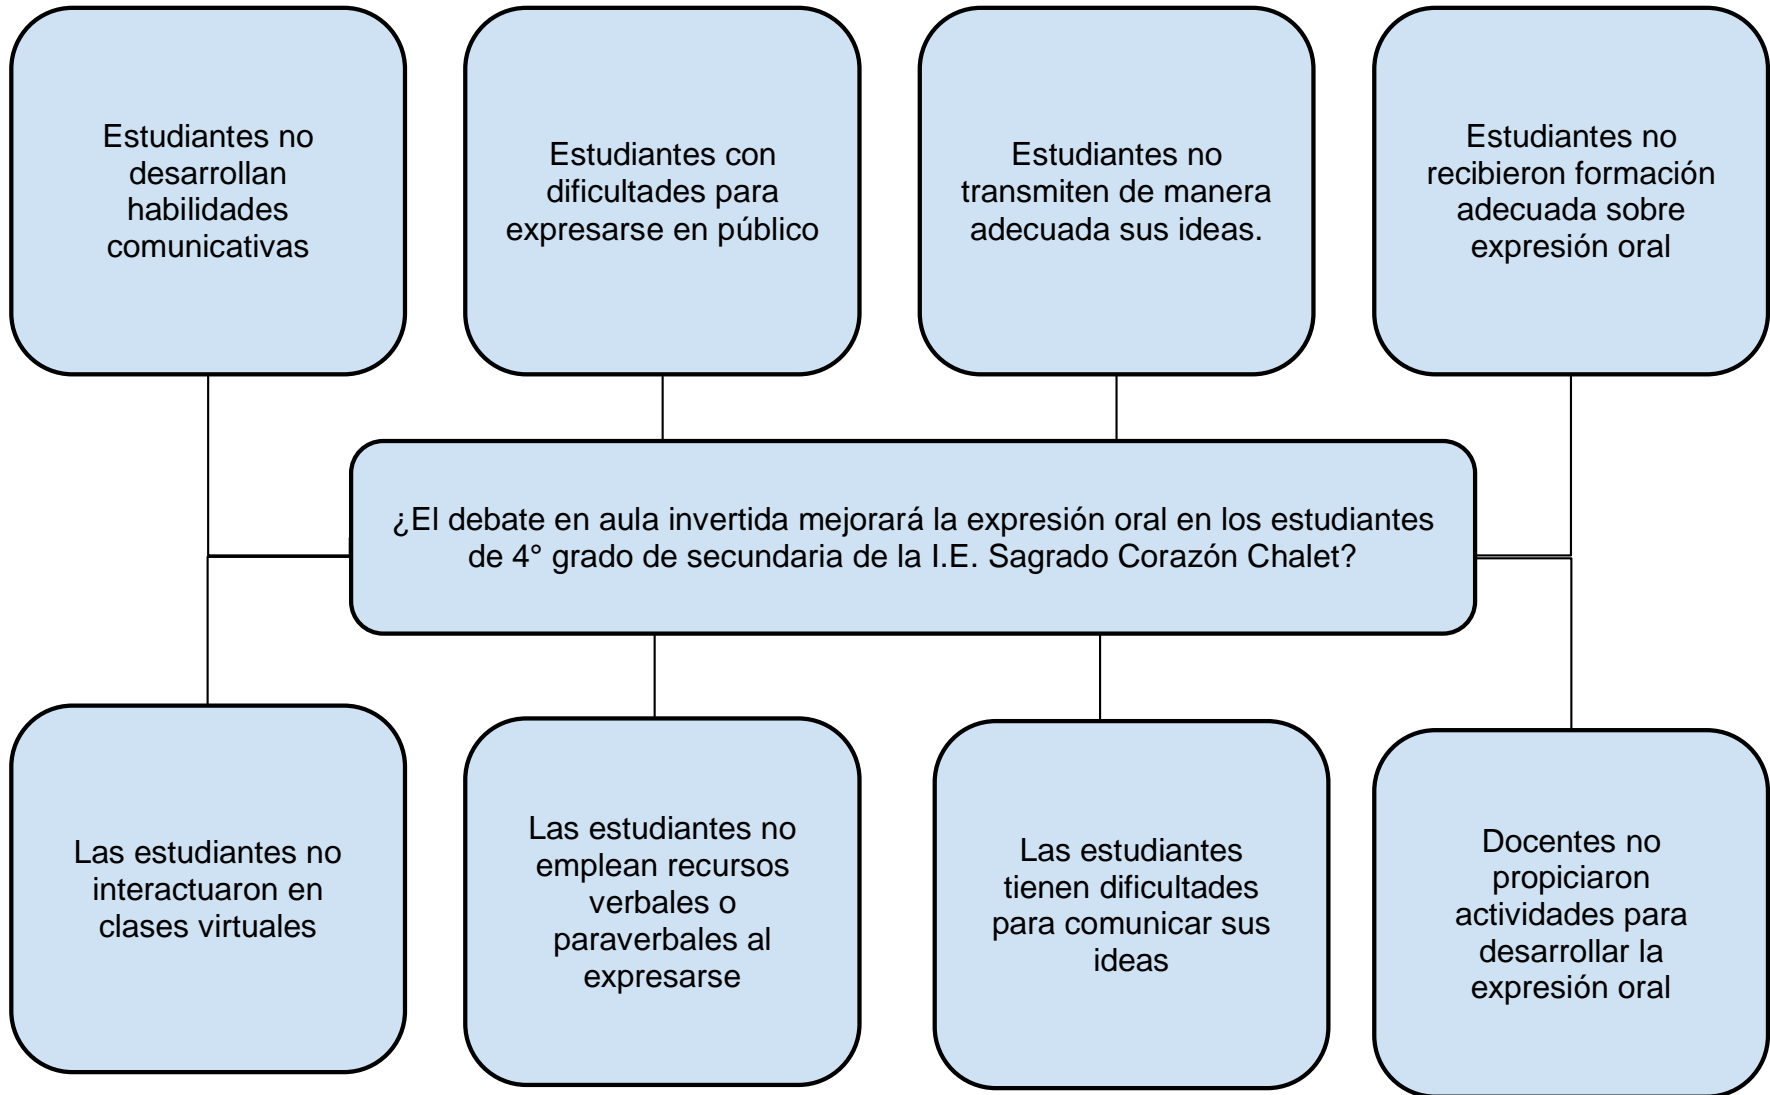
Estudiantes no desarrollan habilidades comunicativas

Estudiantes con dificultades para expresarse en público

Estudiantes no transmiten de manera adecuada sus ideas.

Estudiantes no recibieron formación adecuada sobre expresión oral

¿El debate en aula invertida mejorará la expresión oral en los estudiantes de 4° grado de secundaria de la I.E. Sagrado Corazón Chalet?

Las estudiantes no interactuaron en clases virtuales

Las estudiantes no emplean recursos verbales o paraverbales al expresarse

Las estudiantes tienen dificultades para comunicar sus ideas

Docentes no propiciaron actividades para desarrollar la expresión oral